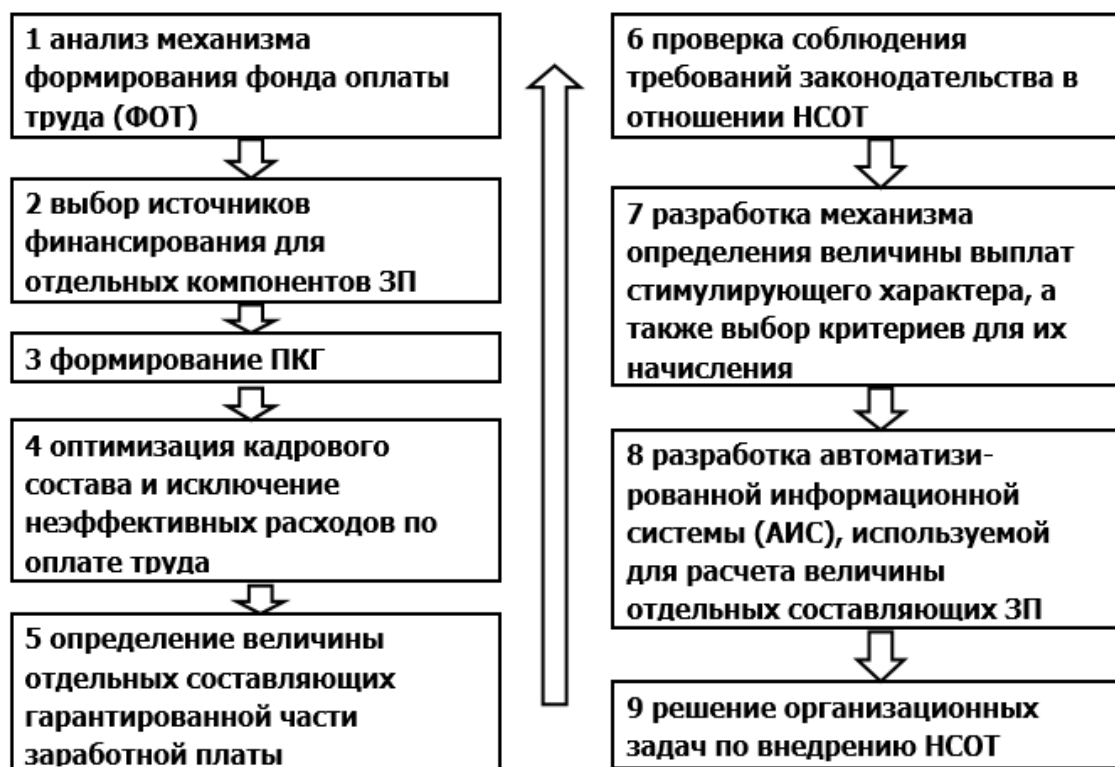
1 анализ механизма формирования фонда оплаты труда (ФОТ)

2 выбор источников финансирования для отдельных компонентов ЗП

3 формирование ПКГ

4 оптимизация кадрового состава и исключение неэффективных расходов по оплате труда

5 определение величины отдельных составляющих гарантированной части заработной платы

6 проверка соблюдения требований законодательства в отношении НСОТ

7 разработка механизма определения величины выплат стимулирующего характера, а также выбор критериев для их начисления

8 разработка автоматизированной информационной системы (АИС), используемой для расчета величины отдельных составляющих ЗП

9 решение организационных задач по внедрению НСОТ